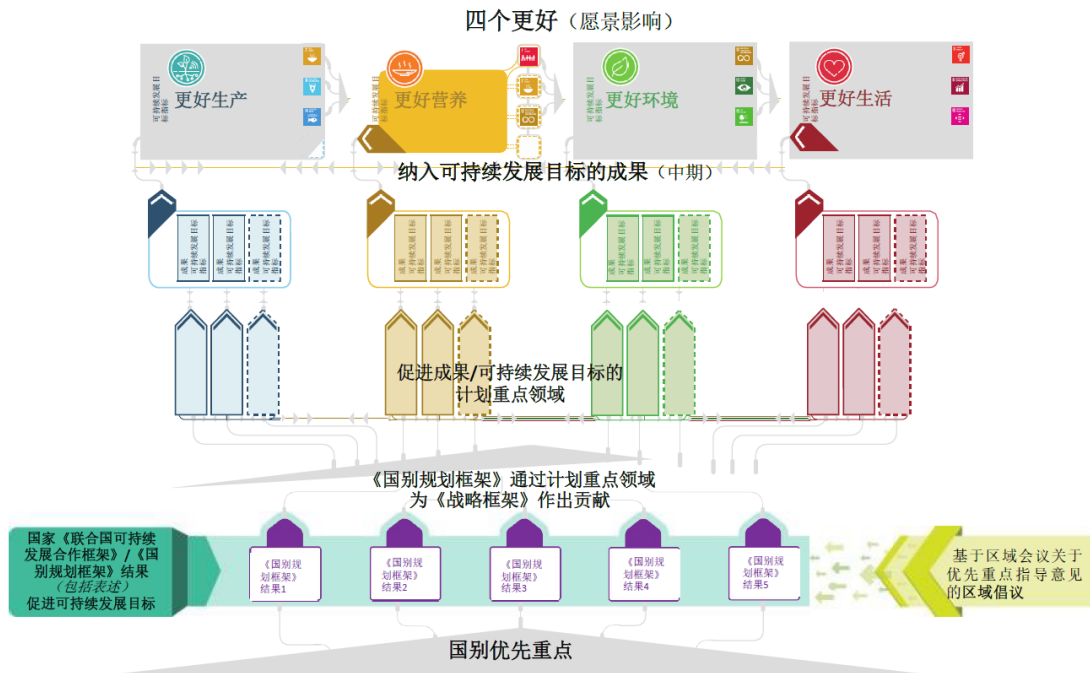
四个更好（愿景影响）

可持续发展目标指标
更好生产

可持续发展目标指标
更好营养

可持续发展目标指标
更好环境

可持续发展目标指标
更好生活

纳入可持续发展目标的成果（中期）

成果 可持续发展目标指标
成果 可持续发展目标指标
成果 可持续发展目标指标

成果 可持续发展目标指标
成果 可持续发展目标指标
成果 可持续发展目标指标

成果 可持续发展目标指标
成果 可持续发展目标指标
成果 可持续发展目标指标

成果 可持续发展目标指标
成果 可持续发展目标指标
成果 可持续发展目标指标

促进成果/可持续发展目标的计划重点领域

《国别规划框架》通过计划重点领域为《战略框架》作出贡献

国家《联合国可持续发展合作框架》/《国别规划框架》结果（包括表述）促进可持续发展目标

《国别规划框架》结果1
《国别规划框架》结果2
《国别规划框架》结果3
《国别规划框架》结果4
《国别规划框架》结果5

基于区域会议关于优先重点指导意见的区域倡议

国别优先重点